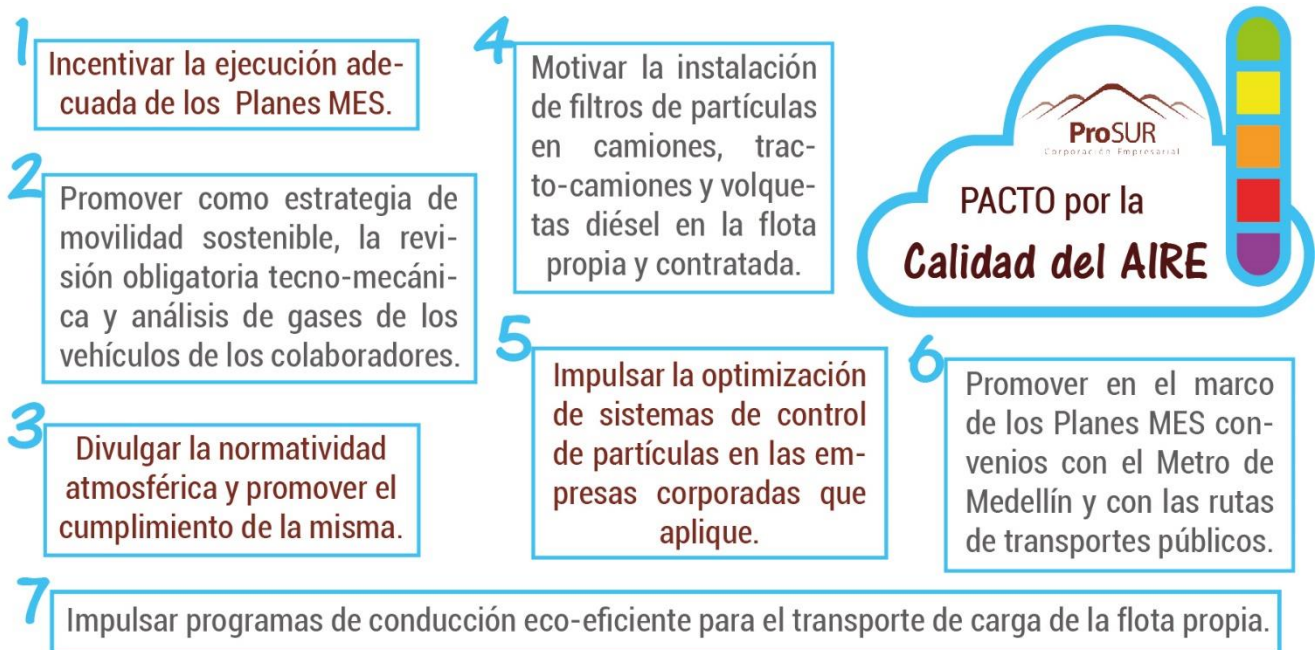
1
Incentivar la ejecución adecuada de los Planes MES.

2
Promover como estrategia de movilidad sostenible, la revisión obligatoria tecno-mecánica y análisis de gases de los vehículos de los colaboradores.

3
Divulgar la normatividad atmosférica y promover el cumplimiento de la misma.

4
Motivar la instalación de filtros de partículas en camiones, tracto-camiones y volquetas diésel en la flota propia y contratada.

5
Impulsar la optimización de sistemas de control de partículas en las empresas corporadas que aplique.

ProSUR
Corporación Empresarial

PACTO por la
Calidad del AIRE

6
Promover en el marco de los Planes MES convenios con el Metro de Medellín y con las rutas de transportes públicos.

7
Impulsar programas de conducción eco-eficiente para el transporte de carga de la flota propia.